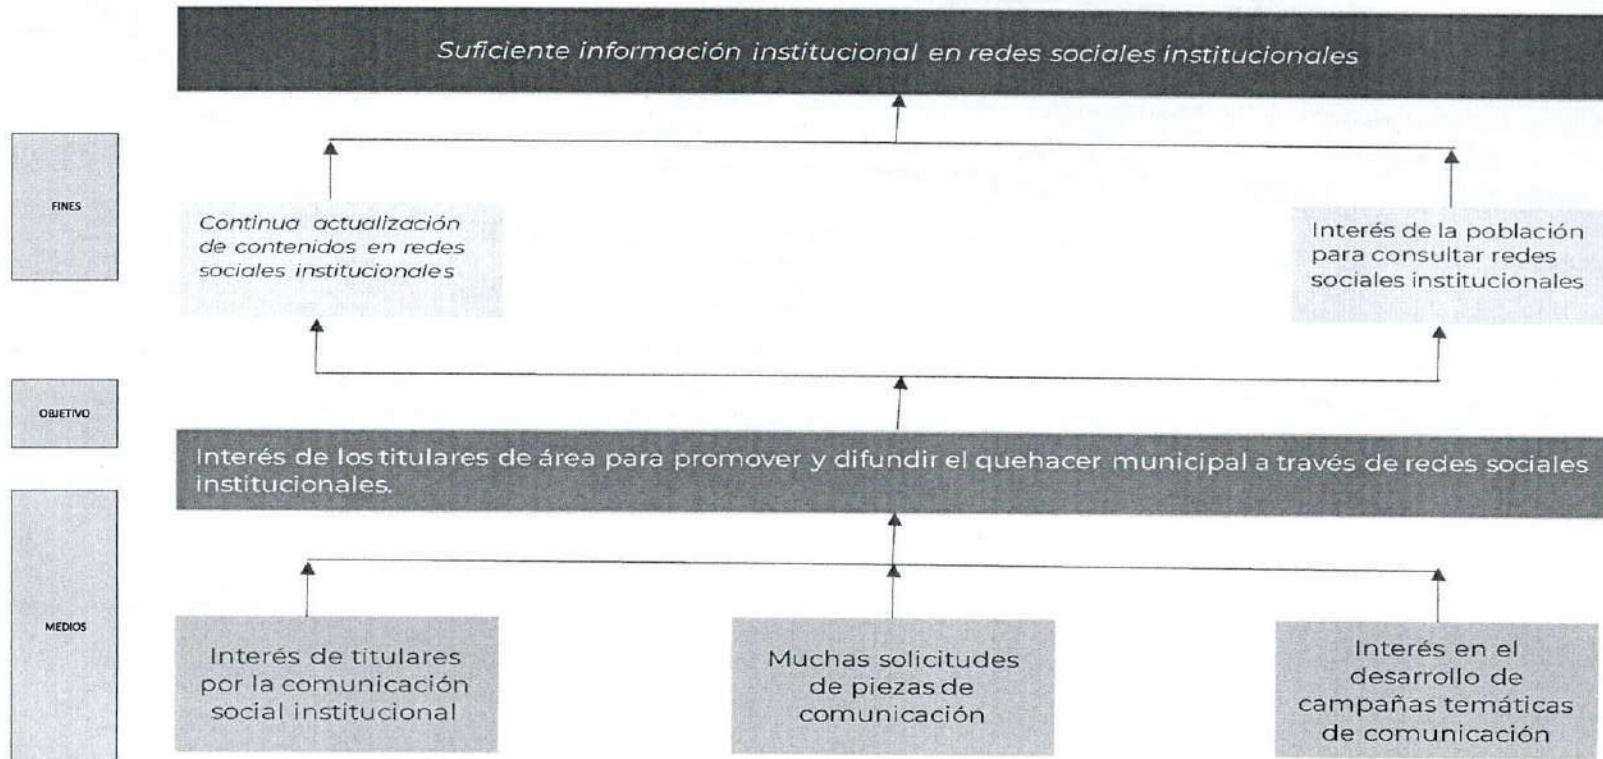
Suficiente información institucional en redes sociales institucionales

FINES

Continua actualización de contenidos en redes sociales institucionales

Interés de la población para consultar redes sociales institucionales

OBJETIVO

Interés de los titulares de área para promover y difundir el quehacer municipal a través de redes sociales institucionales.

MEDIOS

Interés de titulares por la comunicación social institucional

Muchas solicitudes de piezas de comunicación

Interés en el desarrollo de campañas temáticas de comunicación